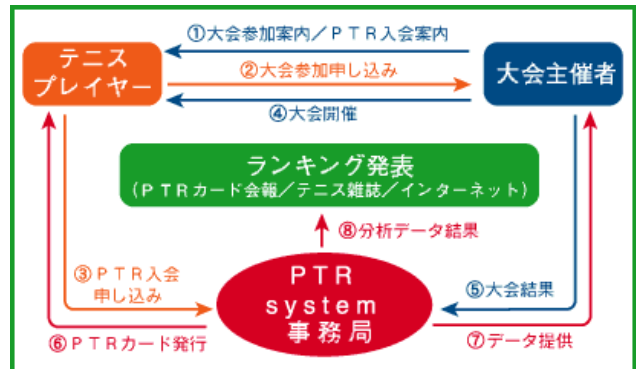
テニス
プレイヤー

①大会参加案内／ＰＴＲ入会案内

②大会参加申し込み

④大会開催

大会主催者

ランキング発表
（ＰＴＲカード会報／テニス雑誌／インターネット）

⑧分析データ結果

③ＰＴＲ入会
申し込み

ＰＴＲ
system
事務局

⑤大会結果

⑥ＰＴＲカード発行

⑦データ提供